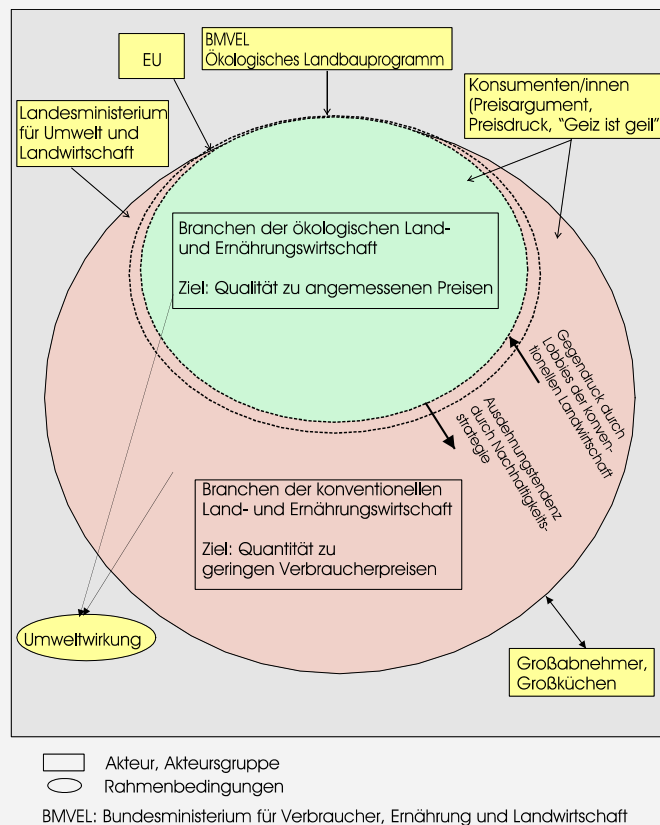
EU

BMVEL
Ökologisches Landbauprogramm

Konsumenten/innen (Preisargument, Preisdruck, "Geiz ist geil"

Landesministerium für Umwelt und Landwirtschaft

Branchen der ökologischen Land- und Ernährungswirtschaft

Ziel: Qualität zu angemessenen Preisen

Gegendruck durch Lobbies der konventionellen Landwirtschaft

Ausdehnungstendenz durch Nachhaltigkeitsstrategie

Branchen der konventionellen Land- und Ernährungswirtschaft

Ziel: Quantität zu geringen Verbraucherpreisen

Umweltwirkung

Großabnehmer, Großküchen

Akteur, Akteursgruppe
Rahmenbedingungen

BMVEL: Bundesministerium für Verbraucher, Ernährung und Landwirtschaft